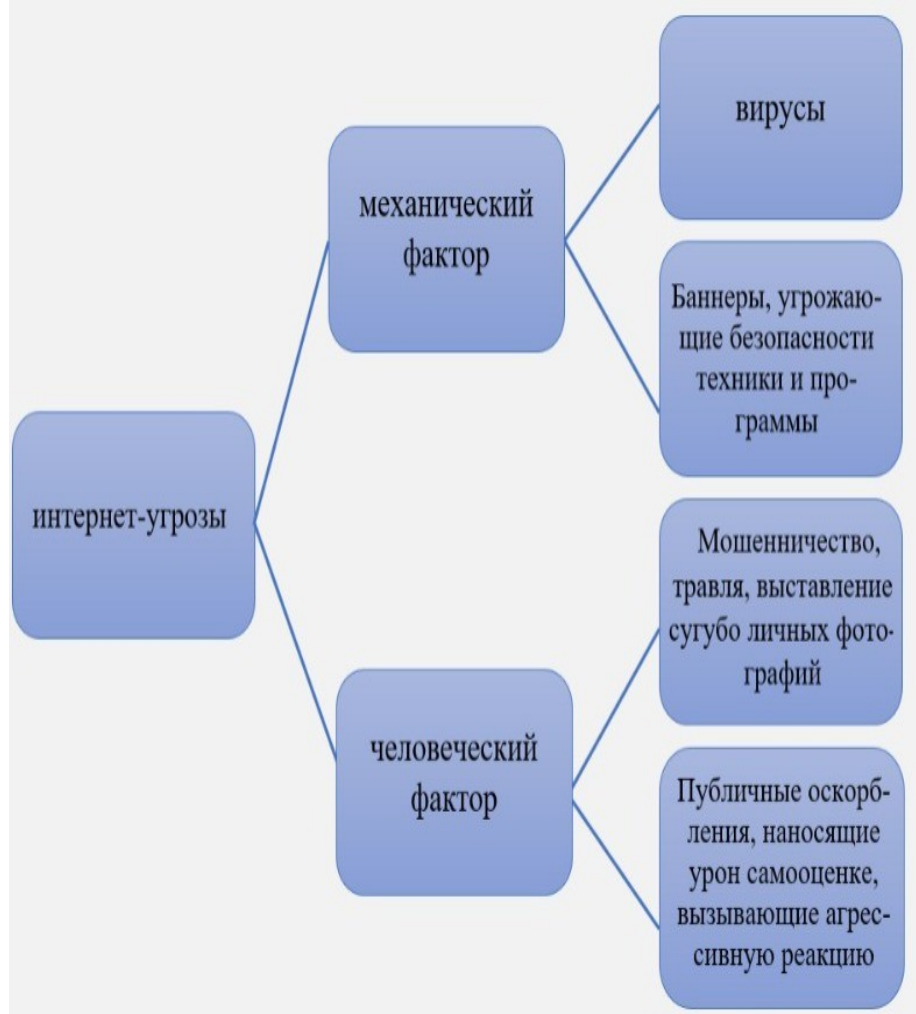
интернет-угрозы

механический фактор

вирусы

Баннеры, угрожающие безопасности техники и программы

человеческий фактор

Мошенничество, травля, выставление сугубо личных фотографий

Публичные оскорбления, наносящие урон самооценке, вызывающие агрессивную реакцию